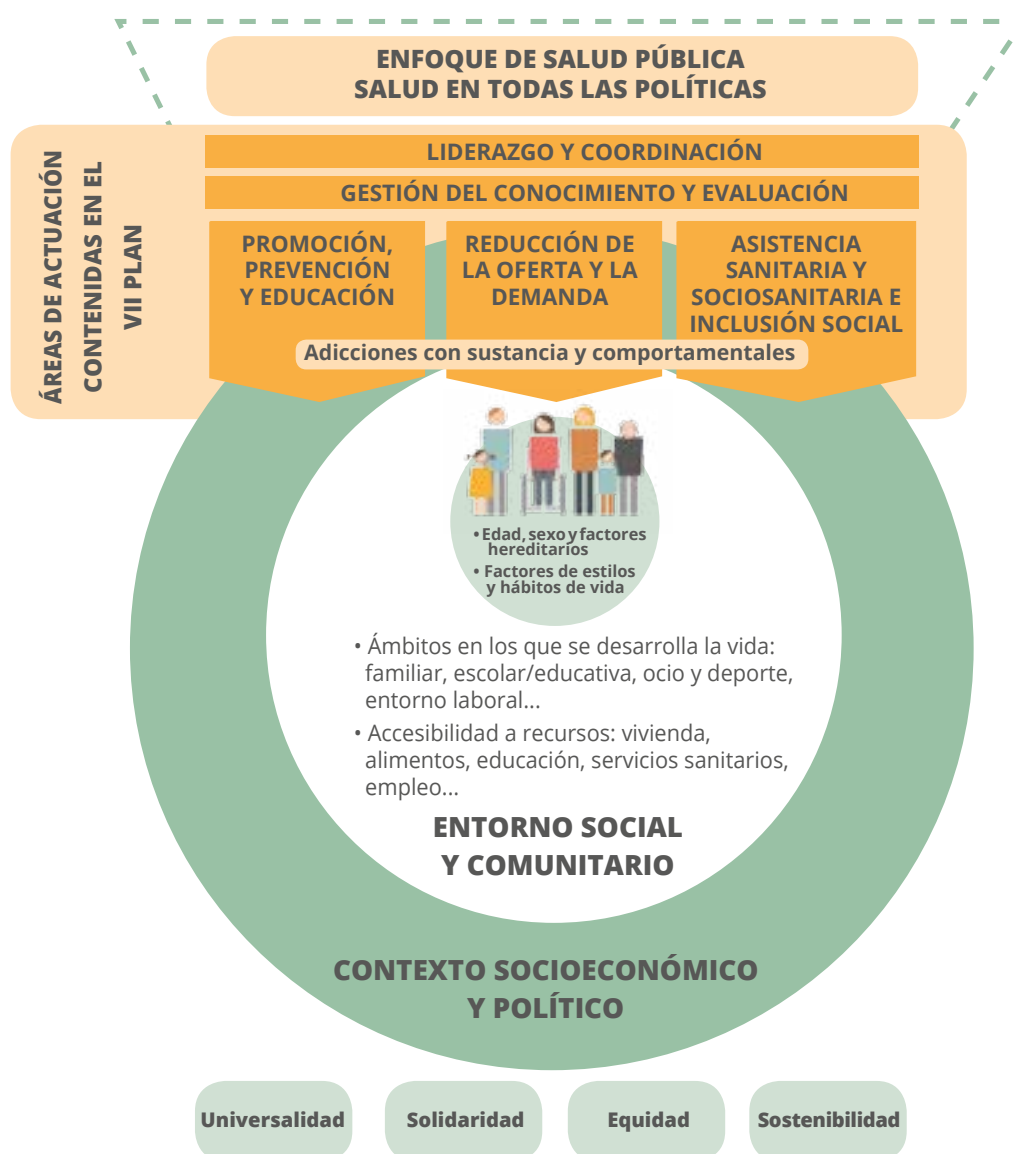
ENFOQUE DE SALUD PÚBLICA
SALUD EN TODAS LAS POLÍTICAS

ÁREAS DE ACTUACIÓN CONTENIDAS EN EL VII PLAN

LIDERAZGO Y COORDINACIÓN

GESTIÓN DEL CONOCIMIENTO Y EVALUACIÓN

PROMOCIÓN, PREVENCIÓN Y EDUCACIÓN

REDUCCIÓN DE LA OFERTA Y LA DEMANDA

ASISTENCIA SANITARIA Y SOCIOSANITARIA E INCLUSIÓN SOCIAL

Adicciones con sustancia y comportamentales

• Edad, sexo y factores hereditarios
• Factores de estilos y hábitos de vida

• Ámbitos en los que se desarrolla la vida: familiar, escolar/educativa, ocio y deporte, entorno laboral...
• Accesibilidad a recursos: vivienda, alimentos, educación, servicios sanitarios, empleo...

ENTORNO SOCIAL Y COMUNITARIO

CONTEXTO SOCIOECONÓMICO Y POLÍTICO

Universalidad

Solidaridad

Equidad

Sostenibilidad